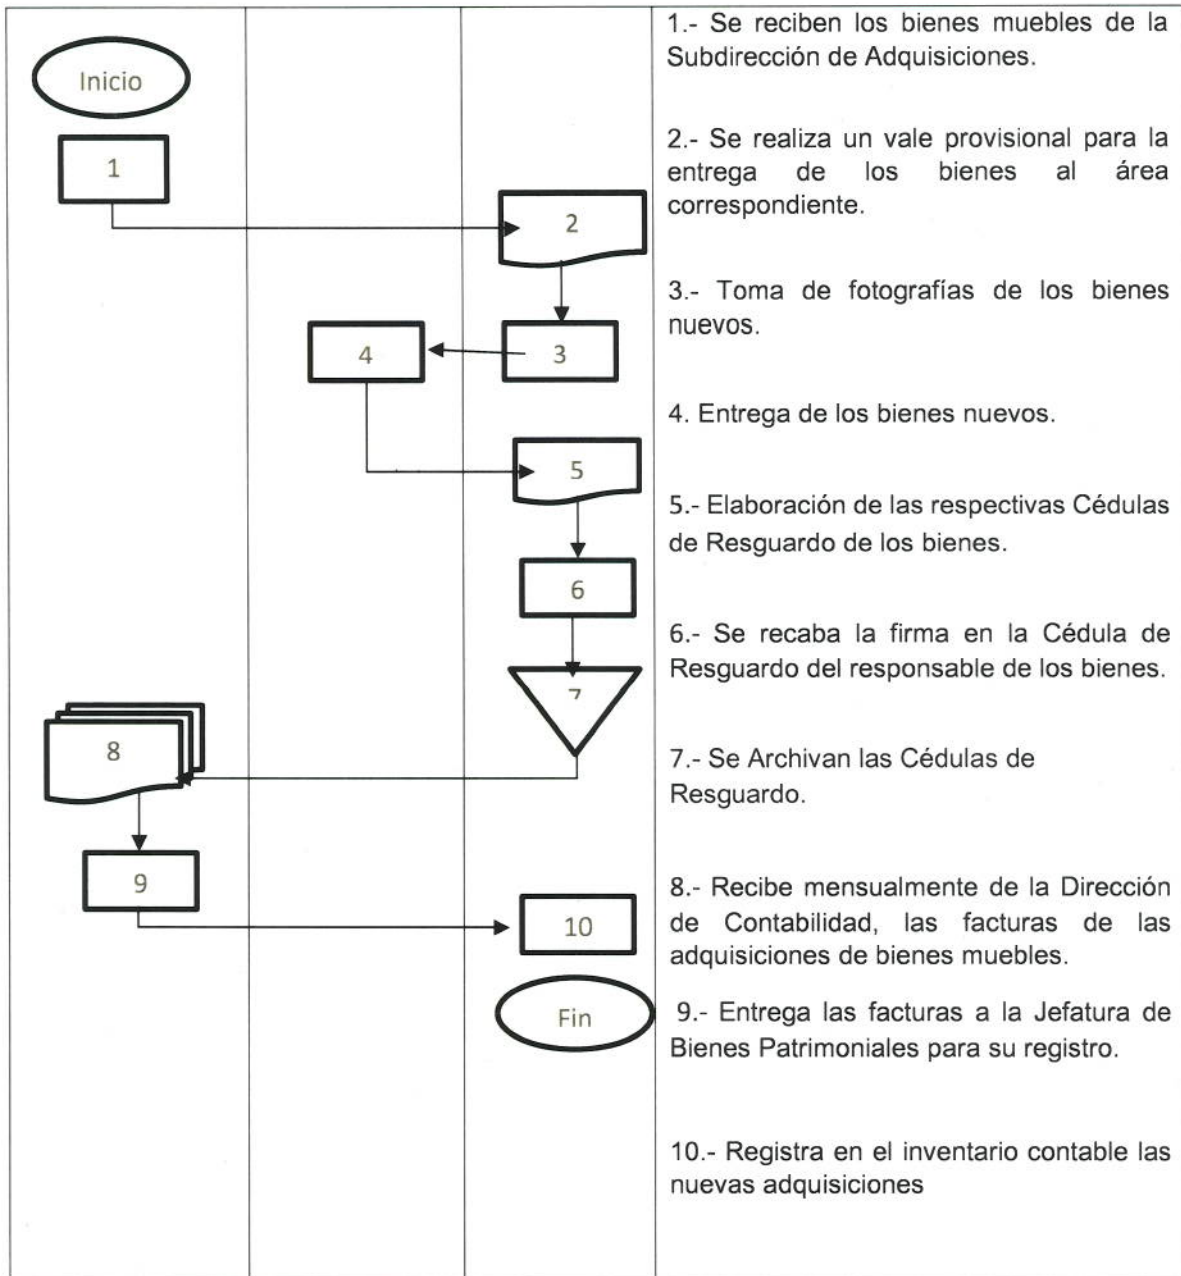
Inicio

1

2

3

4

5

6

7

8

9

10

Fin

1.- Se reciben los bienes muebles de la Subdirección de Adquisiciones.

2.- Se realiza un vale provisional para la entrega de los bienes al área correspondiente.

3.- Toma de fotografías de los bienes nuevos.

4. Entrega de los bienes nuevos.

5.- Elaboración de las respectivas Cédulas de Resguardo de los bienes.

6.- Se recaba la firma en la Cédula de Resguardo del responsable de los bienes.

7.- Se Archivan las Cédulas de Resguardo.

8.- Recibe mensualmente de la Dirección de Contabilidad, las facturas de las adquisiciones de bienes muebles.

9.- Entrega las facturas a la Jefatura de Bienes Patrimoniales para su registro.

10.- Registra en el inventario contable las nuevas adquisiciones